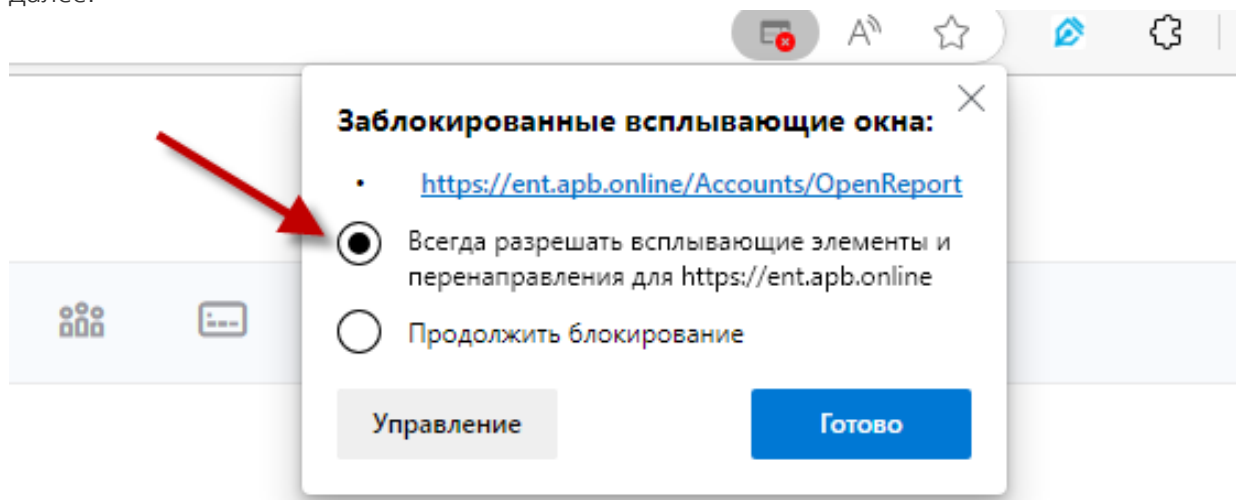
Далее.

Заблокированные всплывающие окна:

https://ent.apb.online/Accounts/OpenReport

Всегда разрешать всплывающие элементы и перенаправления для https://ent.apb.online

Продолжить блокирование

Управление

Готово